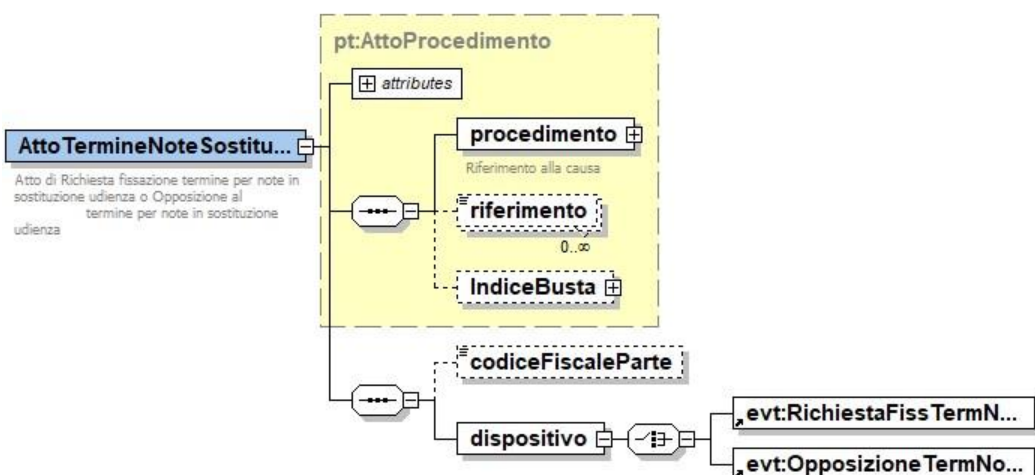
pt:AttoProcedimento

attributes

AttoTermineNoteSostitu...

Atto di Richiesta fissazione termine per note in sostituzione udienza o Opposizione al termine per note in sostituzione udienza

procedimento

Riferimento alla causa

riferimento

0..∞

IndiceBusta

codiceFiscaleParte

dispositivo

evt:RichiestaFissTermN...

evt:OpposizioneTermNo...